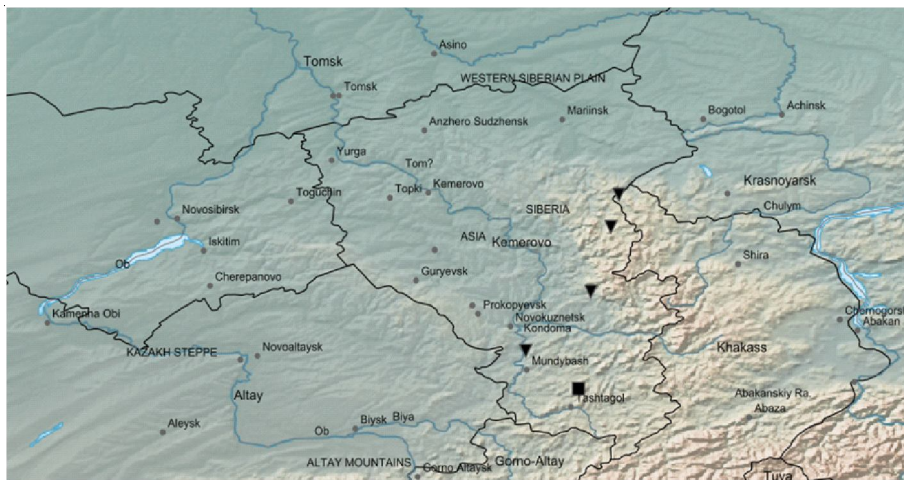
Asino
Tomsk
Tomsk
WESTERN SIBERIAN PLAIN
Mariinsk
Bogotol
Achinsk
Anzhero Sudzhensk
Yurga
Tom?
Toguchin
Topki
Kemerovo
Krasnoyarsk
SIBERIA
Chulym
Novosibirsk
Iskitim
ASIA
Kemerovo
Ob
Shira
Guryevsk
Cherepanovo
Prokopyevsk
Kamenha Obi
Novokuznetsk
Chernogorsk
Kondoma
Abakan
KAZAKH STEPPE
Novoaltaysk
Mundybash
Khakass
Altay
Tashtagol
Abakanskiy Ra.
Abaza
Aleysk
Ob
Biysk
Biya
ALTAY MOUNTAINS
Gorno Altaysk
Gorno-Altay
Tuva